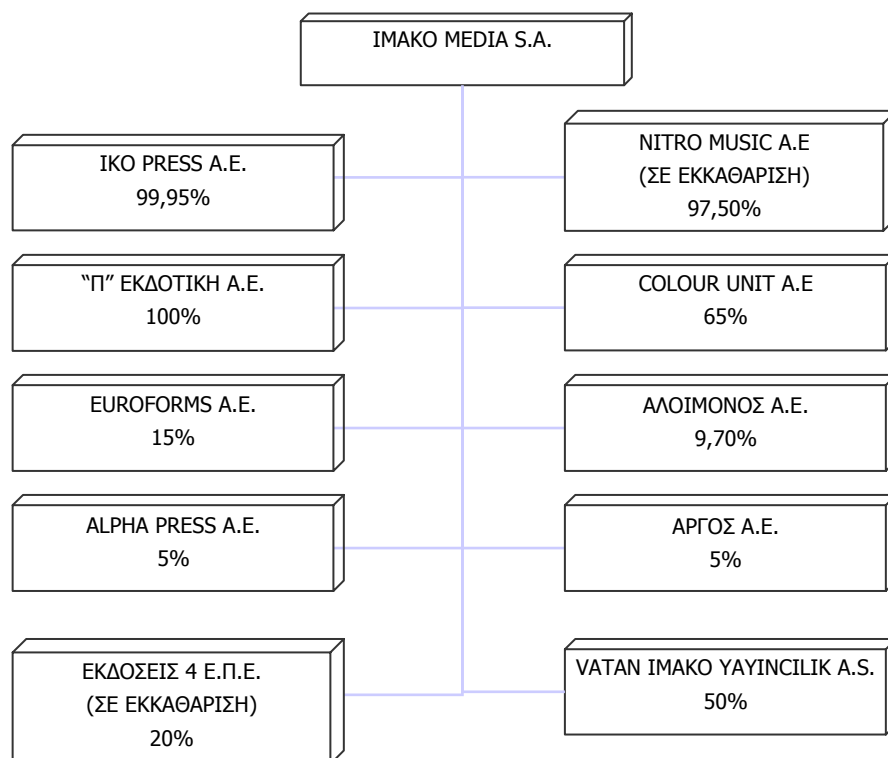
IMAKO MEDIA S.A.

IKO PRESS A.E.
99,95%

NITRO MUSIC A.E
(ΣΕ ΕΚΚΑΘΑΡΙΣΗ)
97,50%

"Π" ΕΚΔΟΤΙΚΗ Α.Ε.
100%

COLOUR UNIT A.E
65%

EUROFORMS A.E.
15%

ΑΛΟΙΜΟΝΟΣ Α.Ε.
9,70%

ALPHA PRESS A.E.
5%

ΑΡΓΟΣ Α.Ε.
5%

ΕΚΔΟΣΕΙΣ 4 Ε.Π.Ε.
(ΣΕ ΕΚΚΑΘΑΡΙΣΗ)
20%

VATAN IMAKO YAYINCILIK A.S.
50%